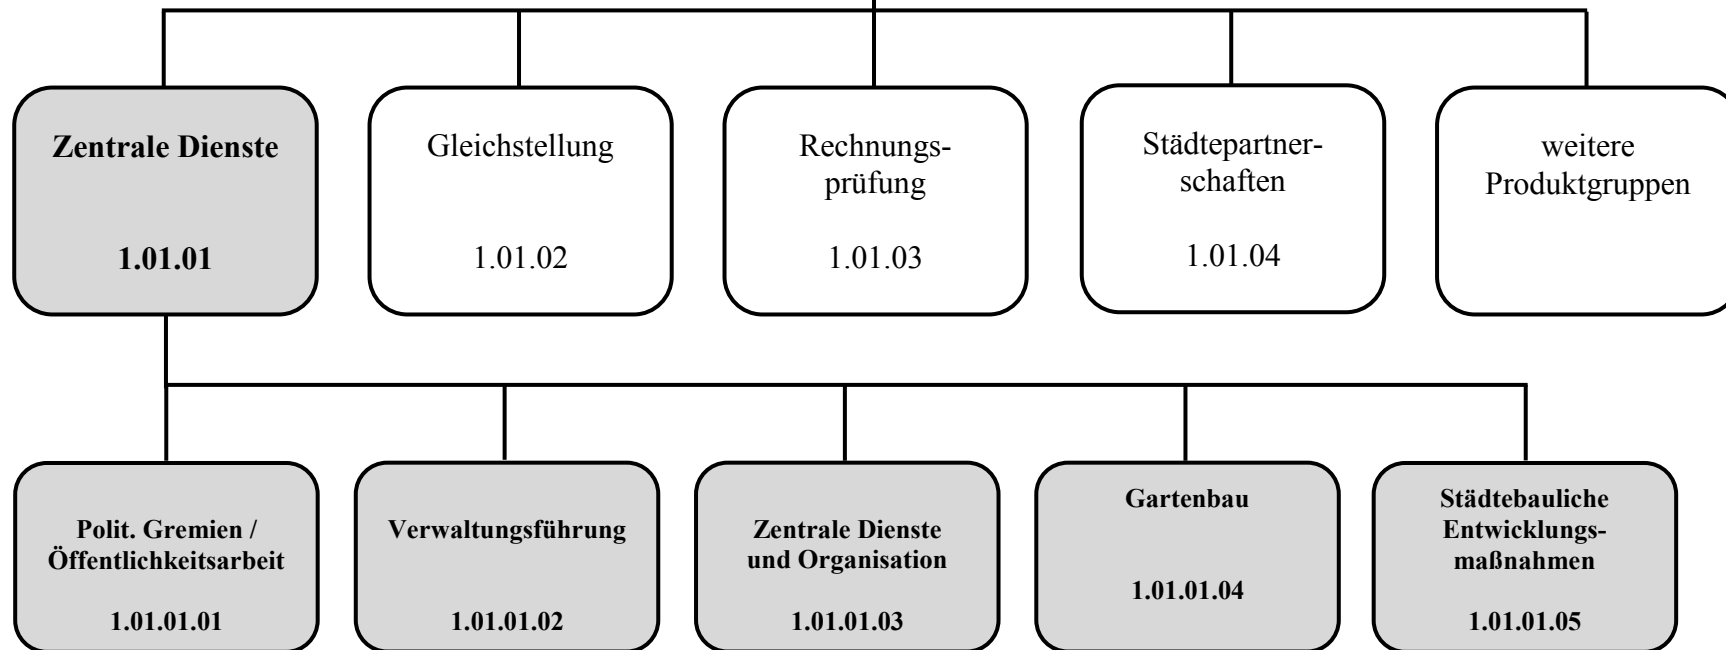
Zentrale Dienste

1.01.01

Gleichstellung

1.01.02

Rechnungsprüfung

1.01.03

Städtepartnerschaften

1.01.04

weitere Produktgruppen

Polit. Gremien / Öffentlichkeitsarbeit

1.01.01.01

Verwaltungsführung

1.01.01.02

Zentrale Dienste und Organisation

1.01.01.03

Gartenbau

1.01.01.04

Städtebauliche Entwicklungsmaßnahmen

1.01.01.05